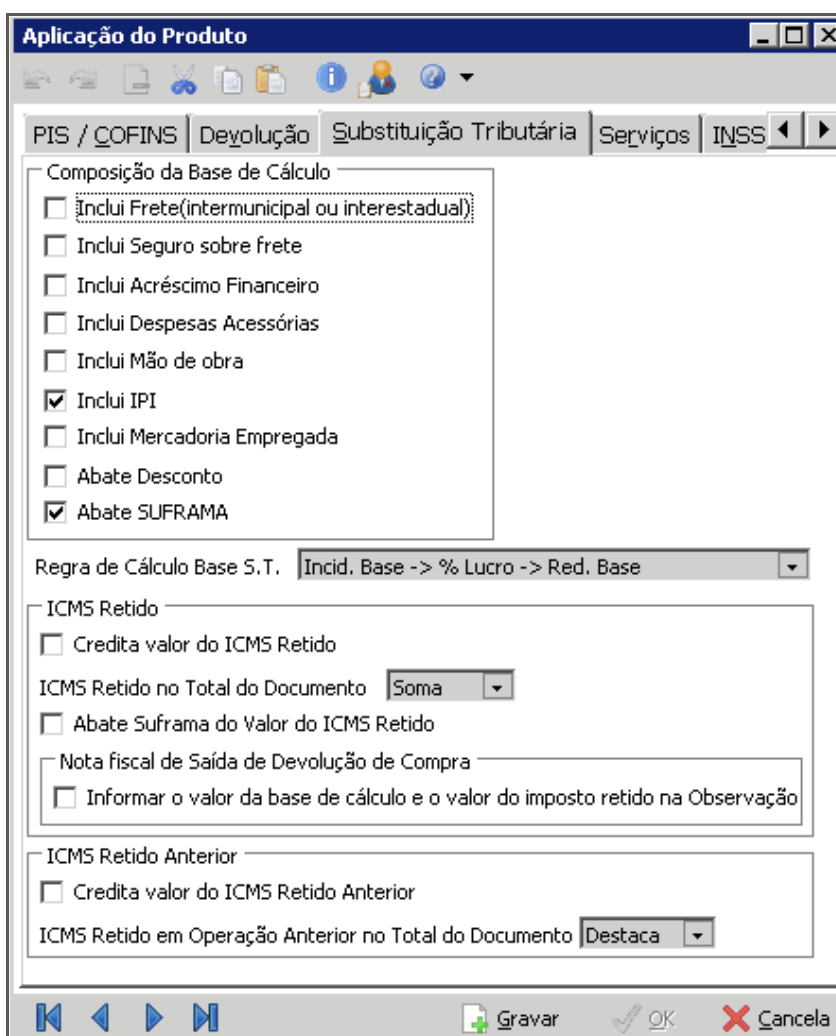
Aplicação do Produto

PIS / COFINS | Devolução | Substituição Tributária | Serviços | INSS

Composição da Base de Cálculo

Inclui Frete(intermunicipal ou interestadual)

Inclui Seguro sobre frete

Inclui Acréscimo Financeiro

Inclui Despesas Acessórias

Inclui Mão de obra

Inclui IPI

Inclui Mercadoria Empregada

Abate Desconto

Abate SUFRAMA

Regra de Cálculo Base S.T. Incid. Base -> % Lucro -> Red. Base

ICMS Retido

Credita valor do ICMS Retido

ICMS Retido no Total do Documento Soma

Abate Suframa do Valor do ICMS Retido

Nota fiscal de Saída de Devolução de Compra

Informar o valor da base de cálculo e o valor do imposto retido na Observação

ICMS Retido Anterior

Credita valor do ICMS Retido Anterior

ICMS Retido em Operação Anterior no Total do Documento Destaca

Gravar OK Cancela